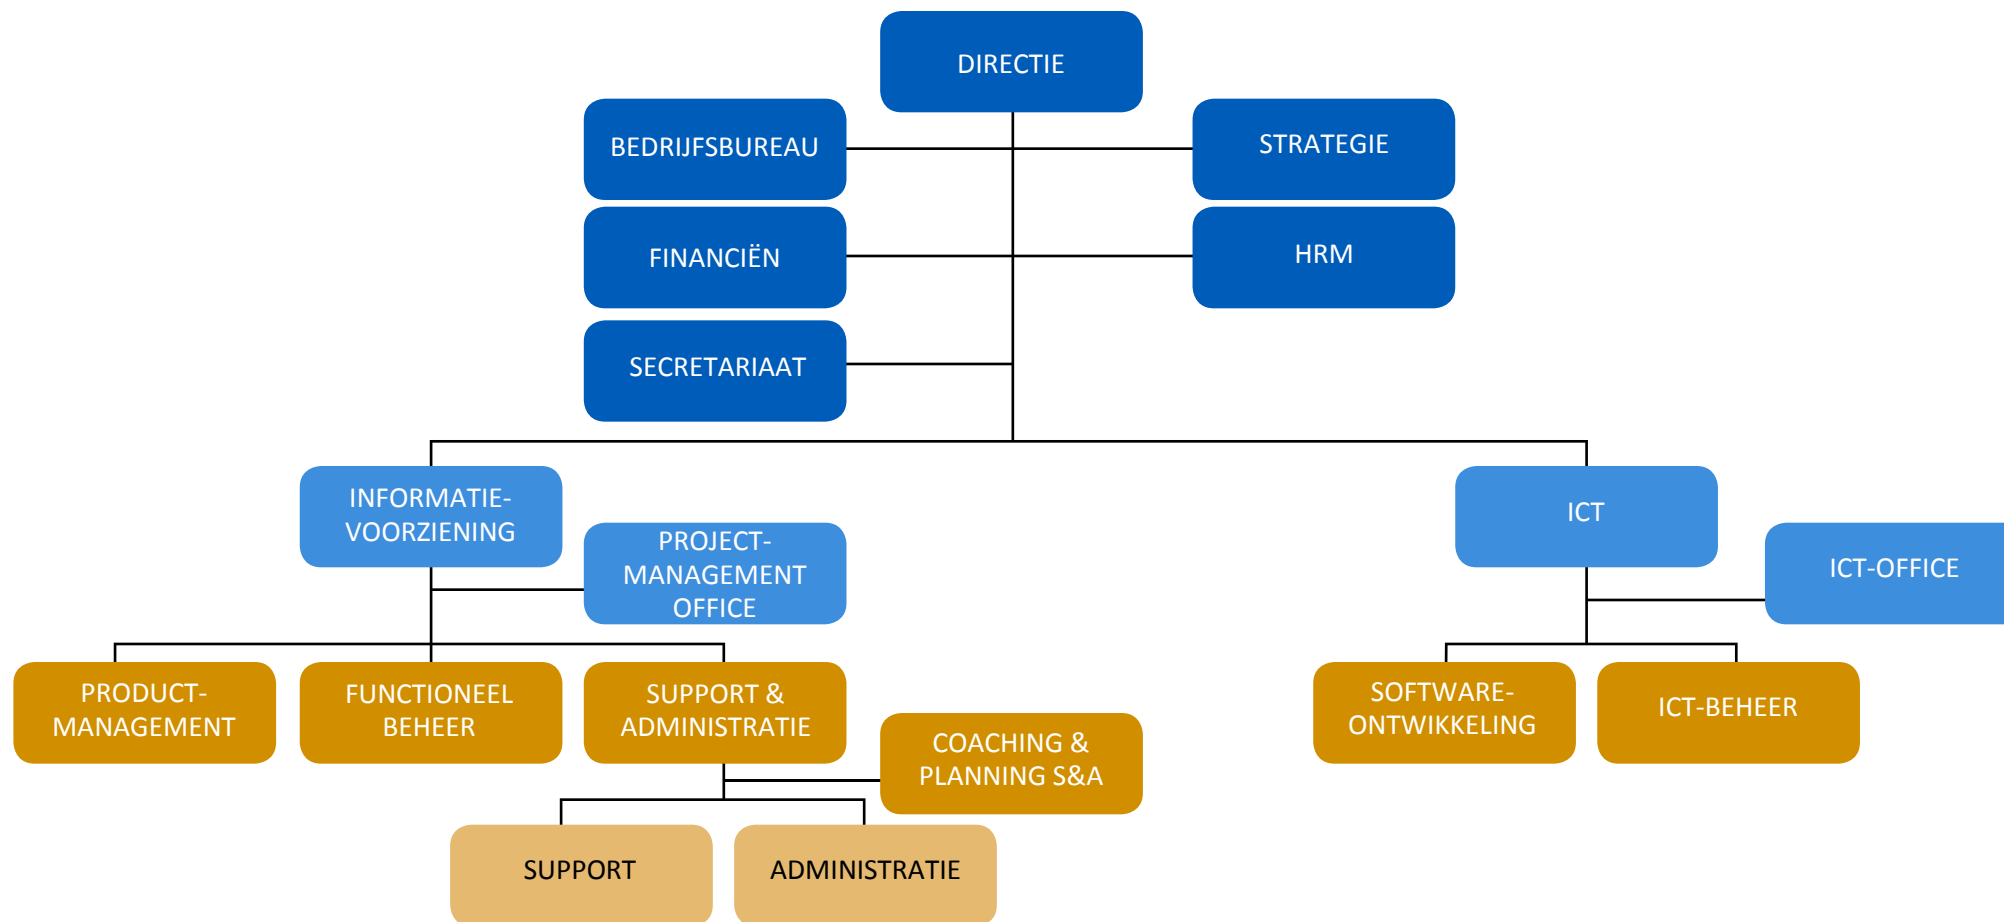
DIRECTIE

BEDRIJFSBUREAU

STRATEGIE

FINANCIËN

HRM

SECRETARIAAT

INFORMATIEVOORZIENING

PROJECT-MANAGEMENT OFFICE

ICT

ICT-OFFICE

PRODUCT-MANAGEMENT

FUNCTIONEEL BEHEER

SUPPORT & ADMINISTRATIE

COACHING & PLANNING S&A

SOFTWARE-ONTWIKKELING

ICT-BEHEER

SUPPORT

ADMINISTRATIE